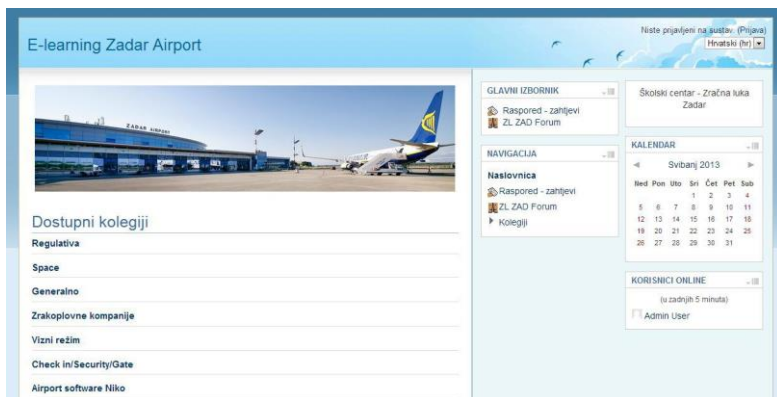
E-learning Zadar Airport

Niste prijavljeni na sustav. (Prijava)
Hrvatski (hr)

ZADAR AIRPORT

Dostupni kolegiji

Regulativa

Space

Generalno

Zrakoplovne kompanije

Vizni režim

Check in/Security/Gate

Airport software Niko

GLAVNI IZBORNIK

Raspored - zahtjevi

ZL ZAD Forum

NAVIGACIJA

Naslovnica

Raspored - zahtjevi

ZL ZAD Forum

Kolegiji

Školski centar - Zračna luka Zadar

KALENDAR

◄ Svibanj 2013 ►

| Ned | Pon | Uto | Sri | Čet | Pet | Sub |
|---|---|---|---|---|---|---|
| | | | 1 | 2 | 3 | 4 |
| 5 | 6 | 7 | 8 | 9 | 10 | 11 |
| 12 | 13 | 14 | 15 | 16 | 17 | 18 |
| 19 | 20 | 21 | 22 | 23 | 24 | 25 |
| 26 | 27 | 28 | 29 | 30 | 31 | |

KORISNICI ONLINE

(u zadnjih 5 minuta)

Admin User